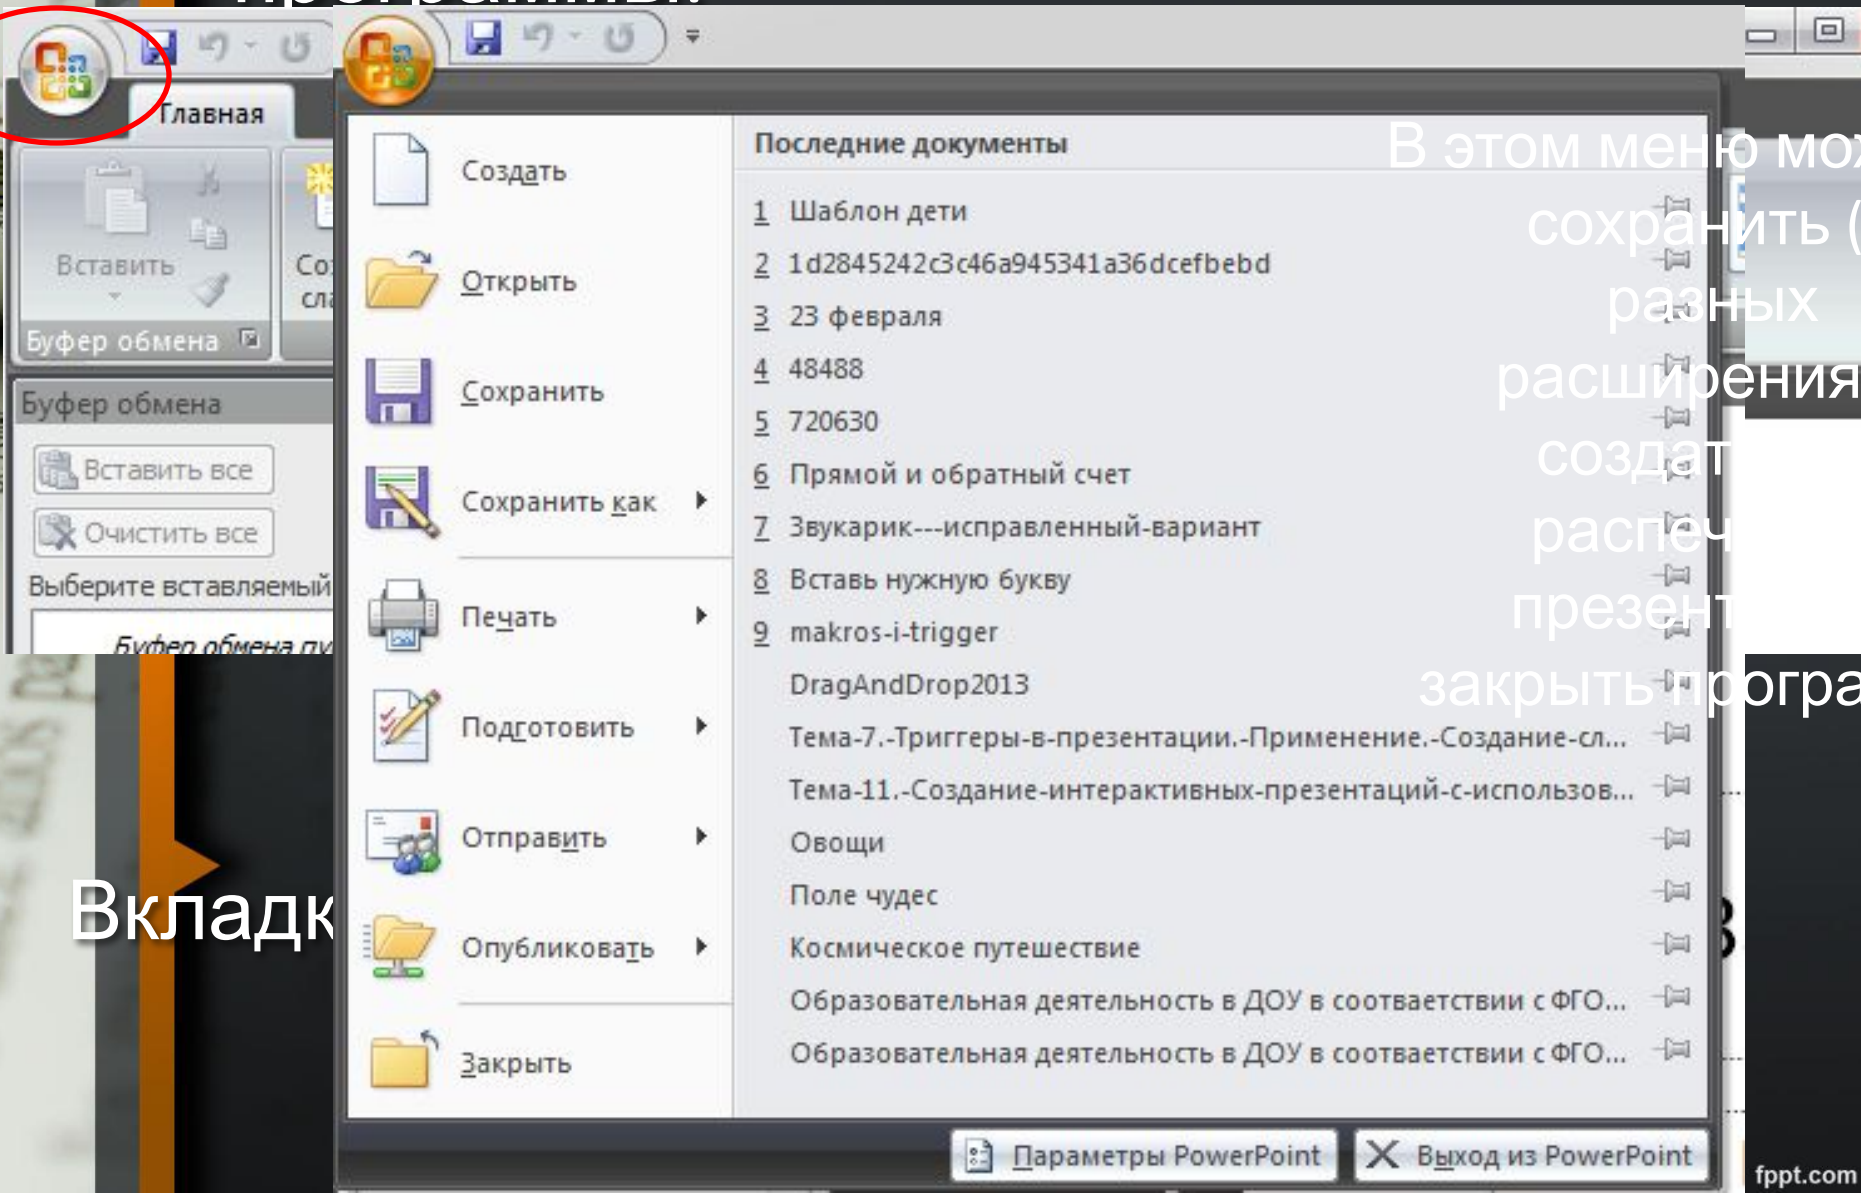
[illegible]

Главная

Вставить

Буфер обмена

Со
сл

Буфер обмена

Вставить все

Очистить все

Выберите вставляемый

Буфер обмена пу

Вкладк

Создать

Открыть

Сохранить

Сохранить как

Печать

Подготовить

Отправить

Опубликовать

Закрыть

Последние документы

1 Шаблон дети
2 1d2845242c3c46a945341a36dcefbebd
3 23 февраля
4 48488
5 720630
6 Прямой и обратный счет
7 Звукарик---исправленный-вариант
8 Вставь нужную букву
9 makros-i-trigger
DragAndDrop2013
Тема-7.-Триггеры-в-презентации.-Применение.-Создание-сл...
Тема-11.-Создание-интерактивных-презентаций-с-использов...
Овощи
Поле чудес
Космическое путешествие
Образовательная деятельность в ДОУ в соотваетствии с ФГО...
Образовательная деятельность в ДОУ в соотваетствии с ФГО...

Параметры PowerPoint

Выход из PowerPoint

В этом меню мо
сохранить (
разных
расширения
создат
распеч
презент
закрыть програ

fppt.com